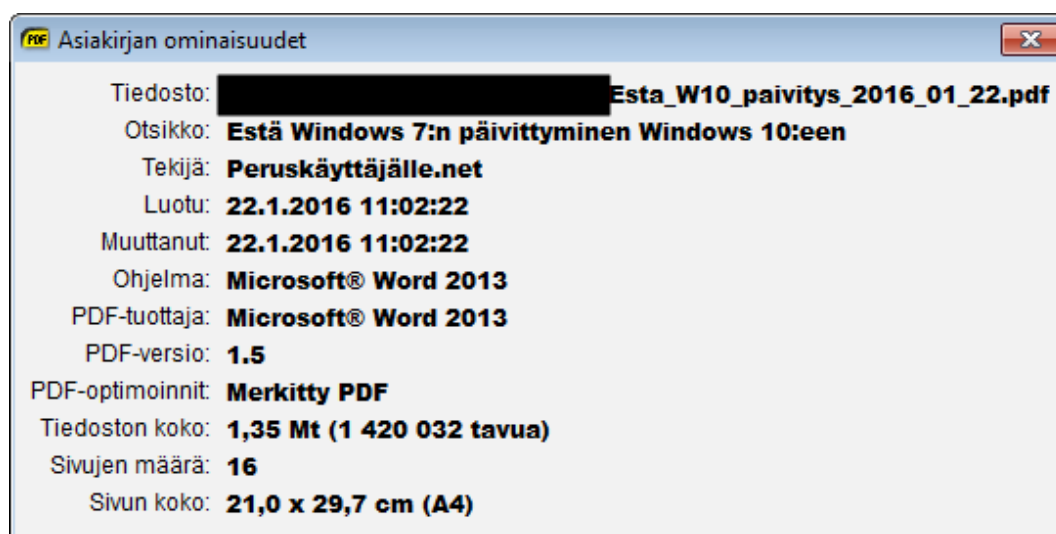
PDF Asiakirjan ominaisuudet

| | |
|---|---|
| Tiedosto: | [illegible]Esta_W10_paivitys_2016_01_22.pdf |
| Otsikko: | Estä Windows 7:n päivittyminen Windows 10:een |
| Tekijä: | Peruskäyttäjälle.net |
| Luotu: | 22.1.2016 11:02:22 |
| Muuttanut: | 22.1.2016 11:02:22 |
| Ohjelma: | Microsoft® Word 2013 |
| PDF-tuottaja: | Microsoft® Word 2013 |
| PDF-versio: | 1.5 |
| PDF-optimoinnit: | Merkitty PDF |
| Tiedoston koko: | 1,35 Mt (1 420 032 tavua) |
| Sivujen määrä: | 16 |
| Sivun koko: | 21,0 x 29,7 cm (A4) |